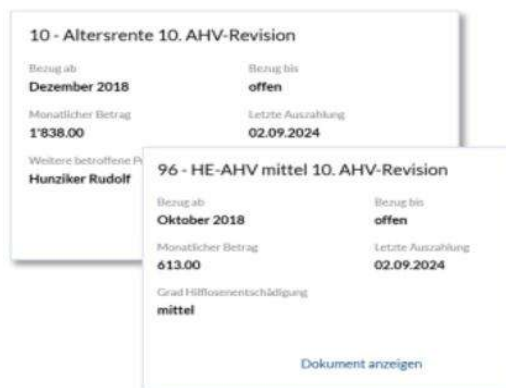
10 - Altersrente 10. AHV-Revision

Bezug ab
Dezember 2018

Bezug bis
offen

Monatlicher Betrag
1'838.00

Letzte Auszahlung
02.09.2024

Weitere betroffene P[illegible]
Hunziker Rudolf

96 - HE-AHV mittel 10. AHV-Revision

Bezug ab
Oktober 2018

Bezug bis
offen

Monatlicher Betrag
613.00

Letzte Auszahlung
02.09.2024

Grad Hilflosenentschädigung
mittel

Dokument anzeigen